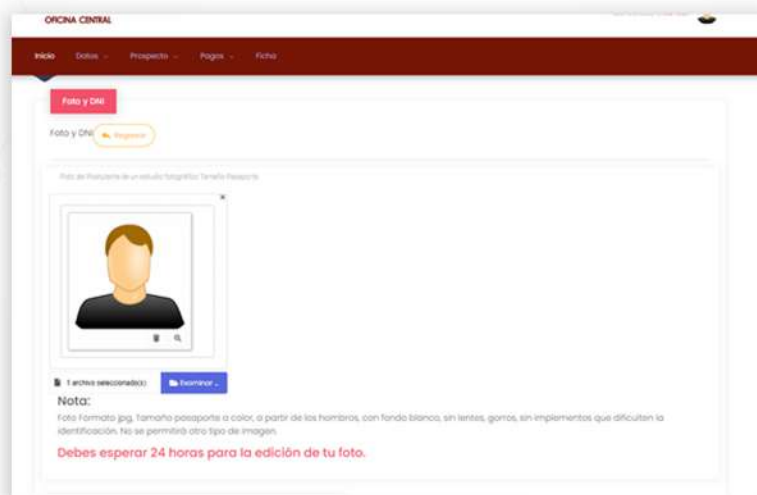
OFICINA CENTRAL

Inicio Datos Prospecto Pagos Ficha

Foto y DNI

Foto y DNI Regresar

Foto de Postulante de un estudio fotográfico Tamaño Pasaporte

×

1 archivo seleccionado(s) Examinar ...

Nota:

Foto Formato jpg, tamaño pasaporte a color, a partir de los hombros, con fondo blanco, sin lentes, gorros, sin implementos que dificulten la identificación. No se permitirá otro tipo de imagen.

Debes esperar 24 horas para la edición de tu foto.